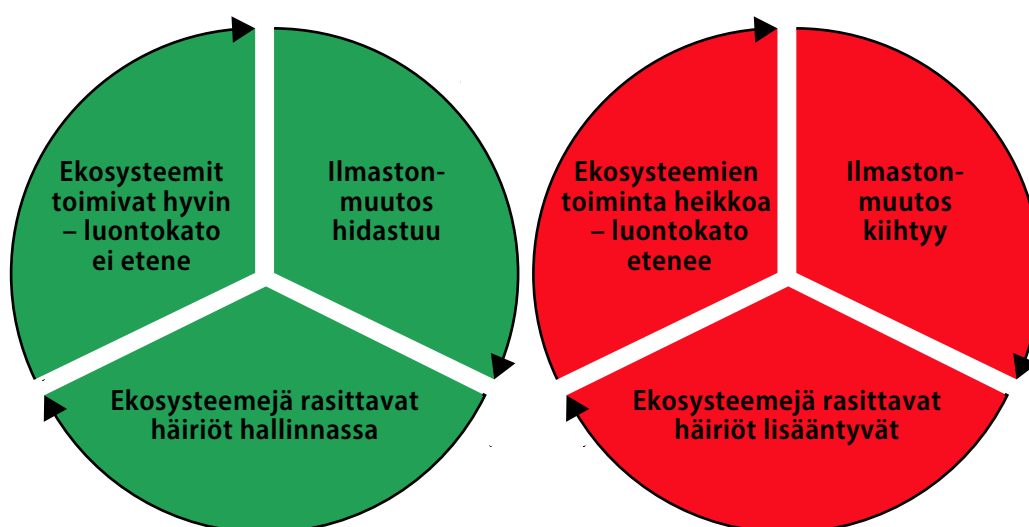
Ekosysteemit toimivat hyvin – luontokato ei etene

Ilmastonmuutos hidastuu

Ekosysteemejä rasittavat häiriöt hallinnassa

Ekosysteemien toiminta heikkoa – luontokato etenee

Ilmastonmuutos kiihtyy

Ekosysteemejä rasittavat häiriöt lisääntyvät